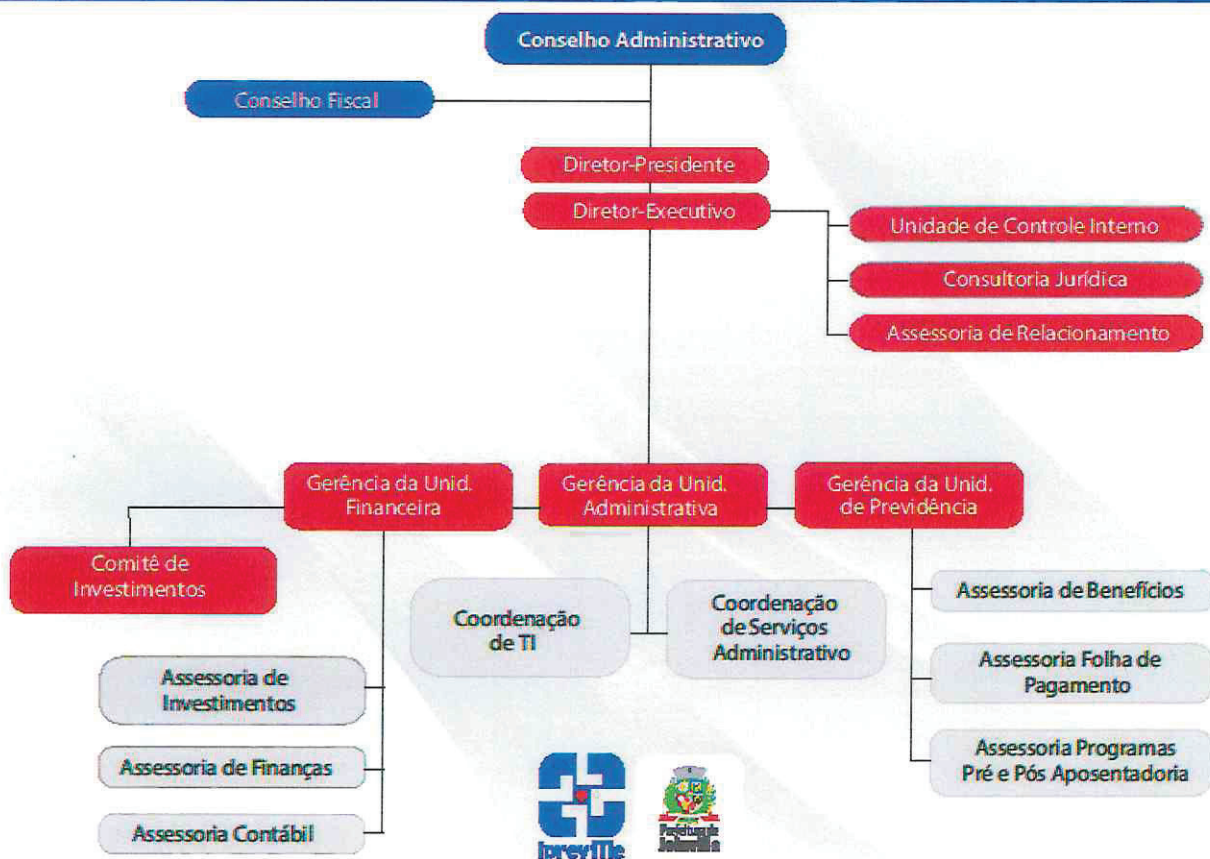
Conselho Administrativo

Conselho Fiscal

Diretor-Presidente

Diretor-Executivo

Unidade de Controle Interno

Consultoria Jurídica

Assessoria de Relacionamento

Gerência da Unid. Financeira

Gerência da Unid. Administrativa

Gerência da Unid. de Previdência

Comitê de Investimentos

Coordenação de TI

Coordenação de Serviços Administrativo

Assessoria de Benefícios

Assessoria Folha de Pagamento

Assessoria Programas Pré e Pós Aposentadoria

Assessoria de Investimentos

Assessoria de Finanças

Assessoria Contábil

Ipreville

Prefeitura de Joinville